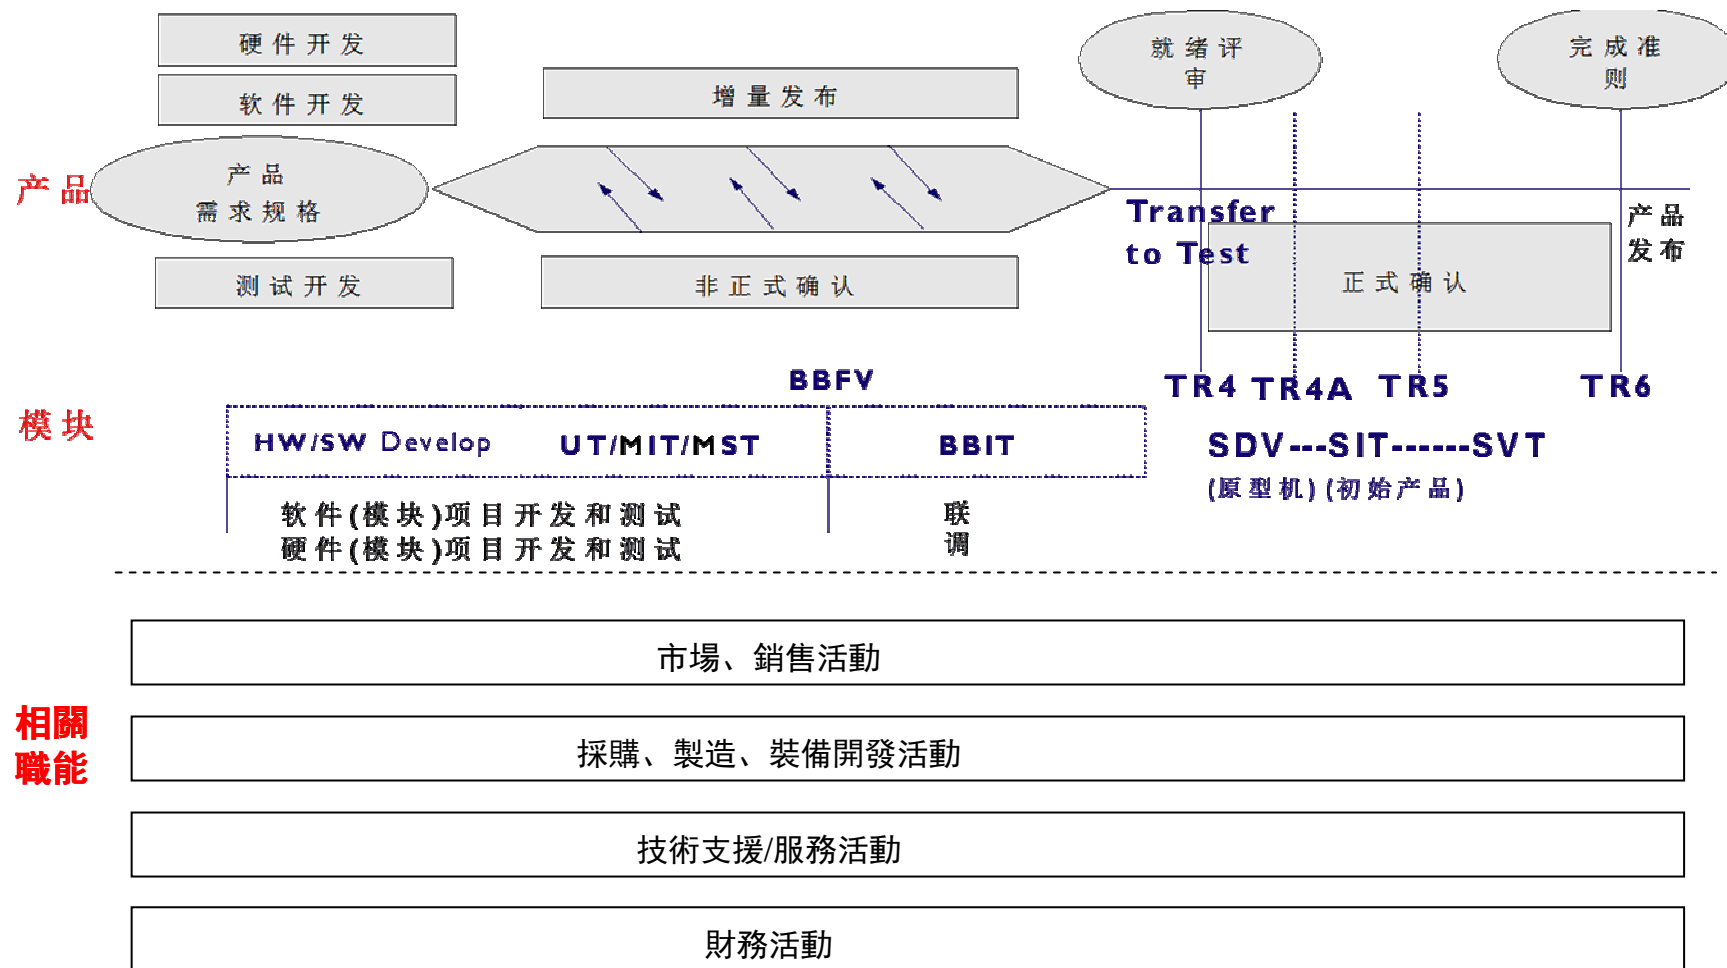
硬件开发

软件开发

增量发布

就绪评审

完成准则

产品

产品需求规格

Transfer to Test

产品发布

测试开发

非正式确认

正式确认

BBFV

TR4 TR4A TR5 TR6

模块

HW/SW Develop UT/MIT/MST

BBIT

SDV---SIT------SVT

(原型机) (初始产品)

软件(模块)项目开发和测试
硬件(模块)项目开发和测试

联调

市場、銷售活動

相關職能

採購、製造、裝備開發活動

技術支援/服務活動

財務活動